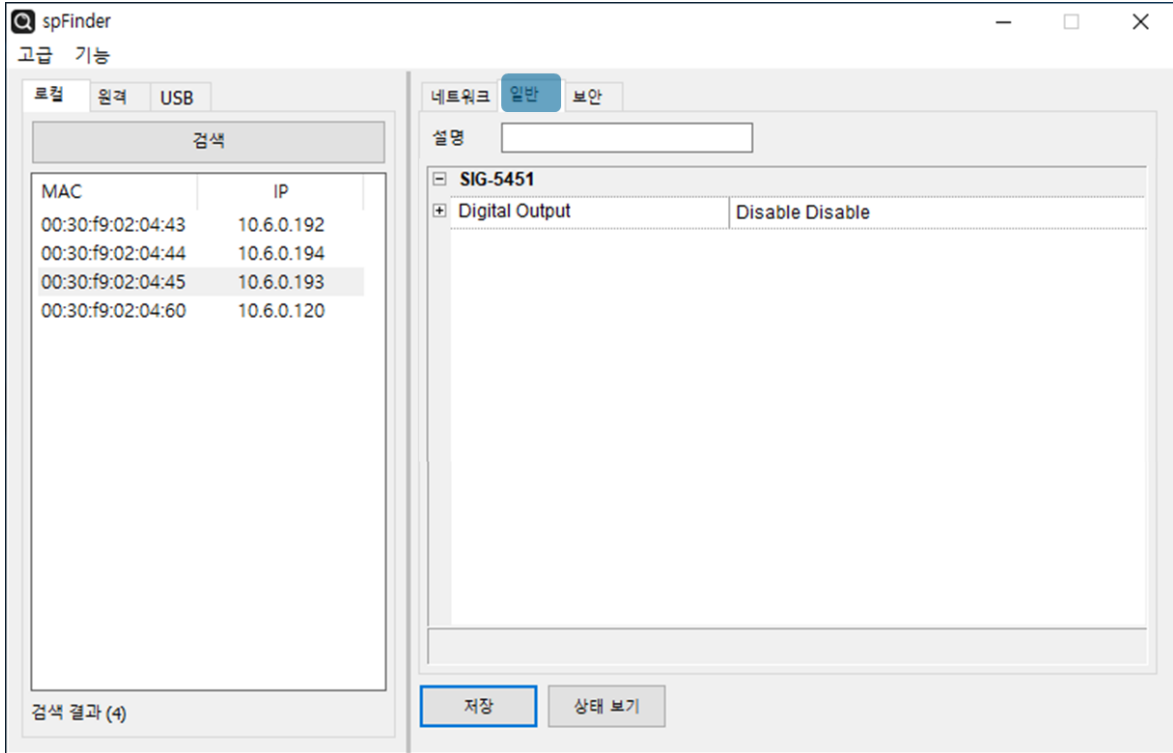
spFinder

고급 기능

로컬 원격 USB

검색

| MAC | IP |
|---|---|
| 00:30:f9:02:04:43 | 10.6.0.192 |
| 00:30:f9:02:04:44 | 10.6.0.194 |
| 00:30:f9:02:04:45 | 10.6.0.193 |
| 00:30:f9:02:04:60 | 10.6.0.120 |

검색 결과 (4)

네트워크 일반 보안

설명

SIG-5451

| Digital Output | Disable Disable |
|---|---|

저장 상태 보기